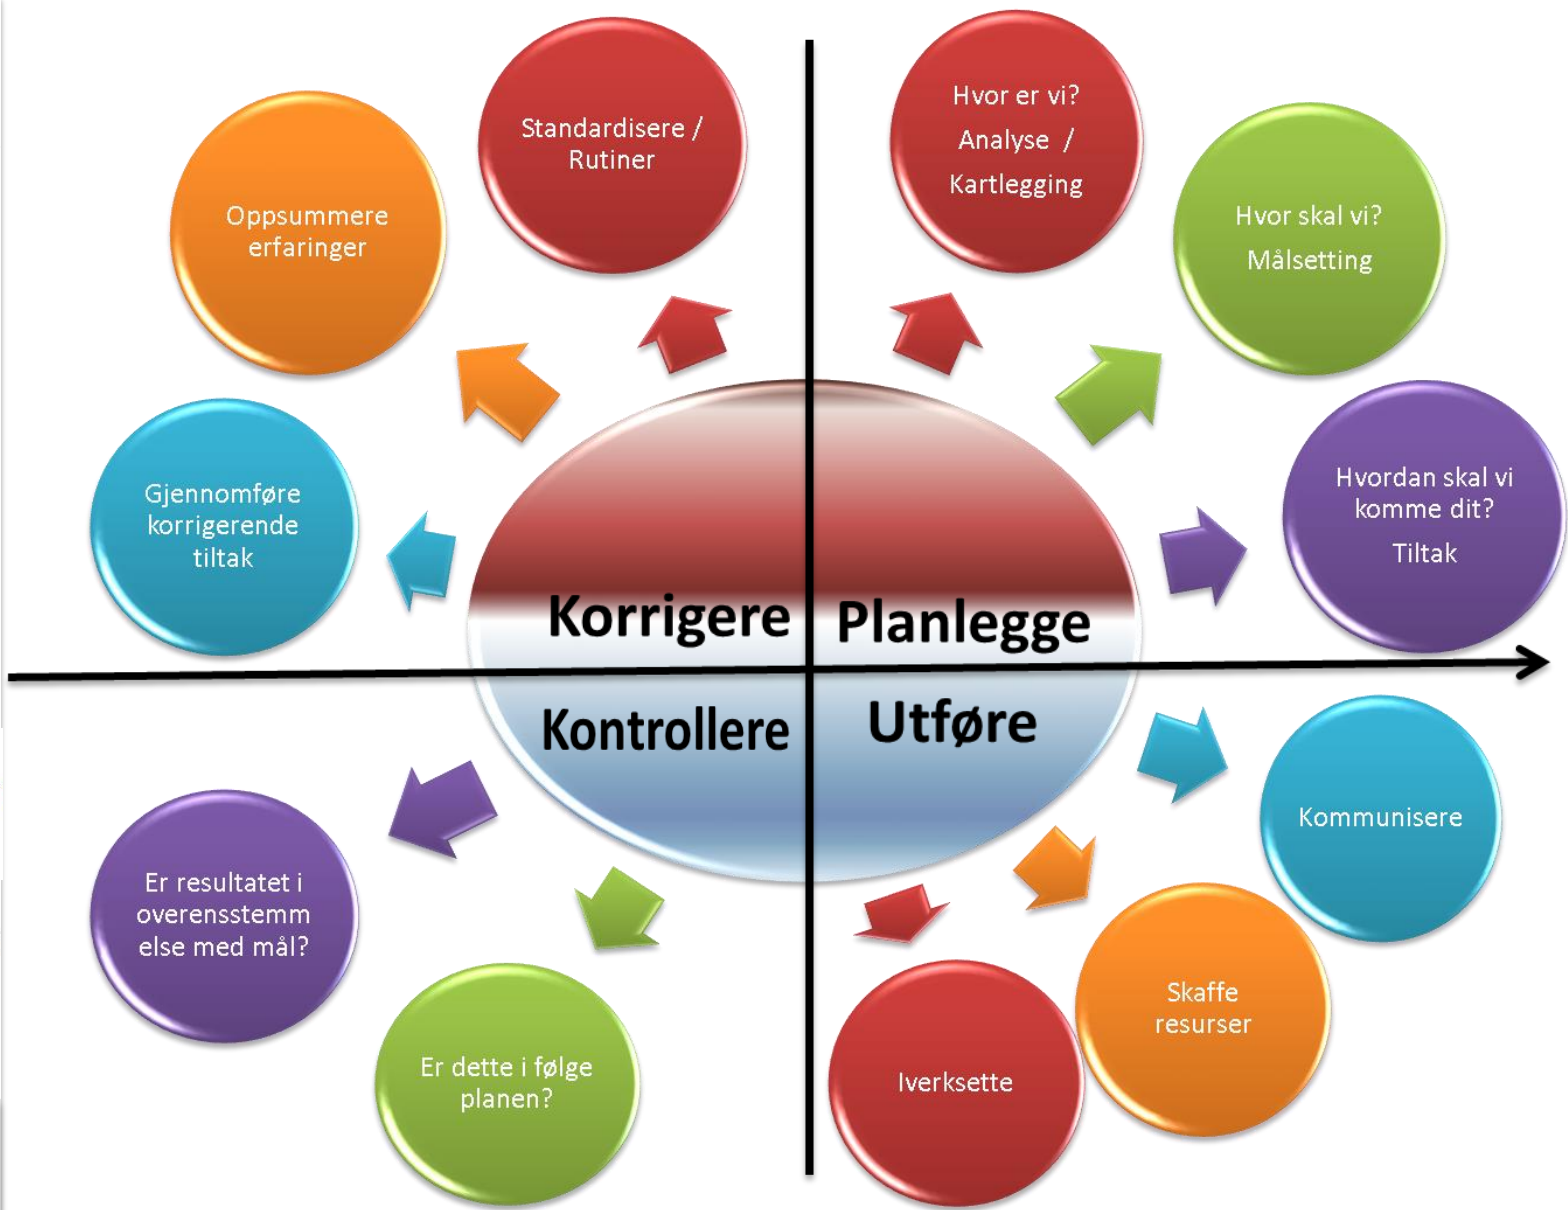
Standardisere / Rutiner

Hvor er vi?
Analyse /
Kartlegging

Oppsummere erfaringer

Hvor skal vi?
Målsetting

Gjennomføre korrigerende tiltak

Hvordan skal vi komme dit?
Tiltak

Korrigere

Planlegge

Kontrollere

Utføre

Kommunisere

Er resultatet i overensstemm else med mål?

Skaffe resurser

Er dette i følge planen?

Iverksette